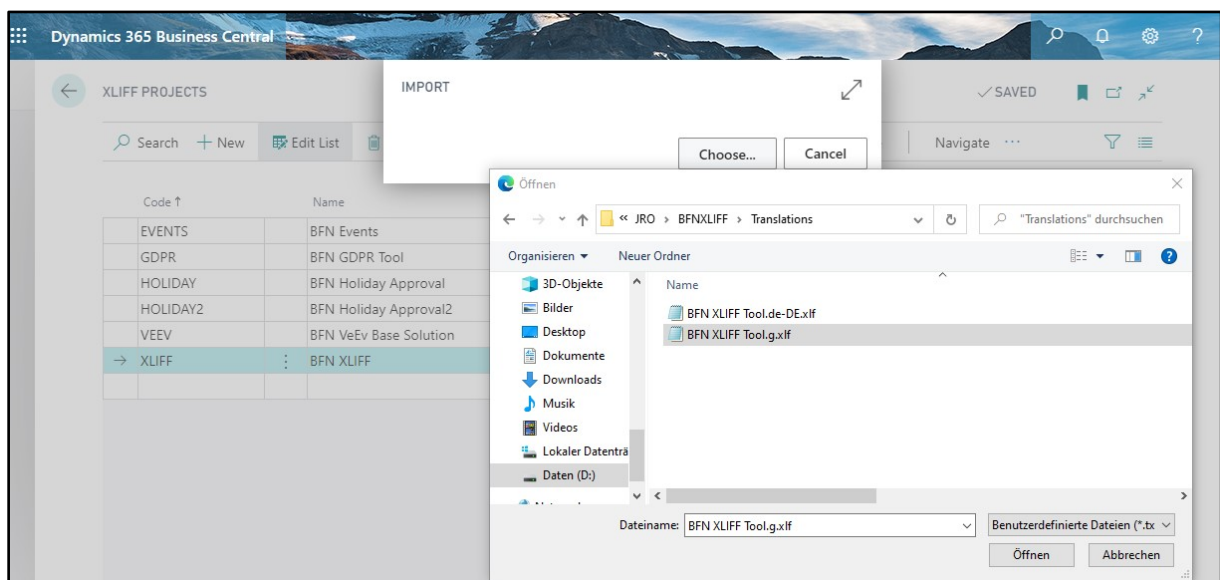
Dynamics 365 Business Central

XLIFF PROJECTS

✓SAVED

Search + New Edit List

Navigate ···

IMPORT

Choose... Cancel

| Code ↑ | Name |
|---|---|
| EVENTS | BFN Events |
| GDPR | BFN GDPR Tool |
| HOLIDAY | BFN Holiday Approval |
| HOLIDAY2 | BFN Holiday Approval2 |
| VEEV | BFN VeEv Base Solution |
| → XLIFF | BFN XLIFF |

Öffnen

« JRO › BFNXLIFF › Translations

"Translations" durchsuchen

Organisieren ▾ Neuer Ordner

3D-Objekte
Bilder
Desktop
Dokumente
Downloads
Musik
Videos
Lokaler Datenträ
Daten (D:)

Name

BFN XLIFF Tool.de-DE.xlf
BFN XLIFF Tool.g.xlf

Dateiname: BFN XLIFF Tool.g.xlf

Benutzerdefinierte Dateien (*.tx

Öffnen Abbrechen